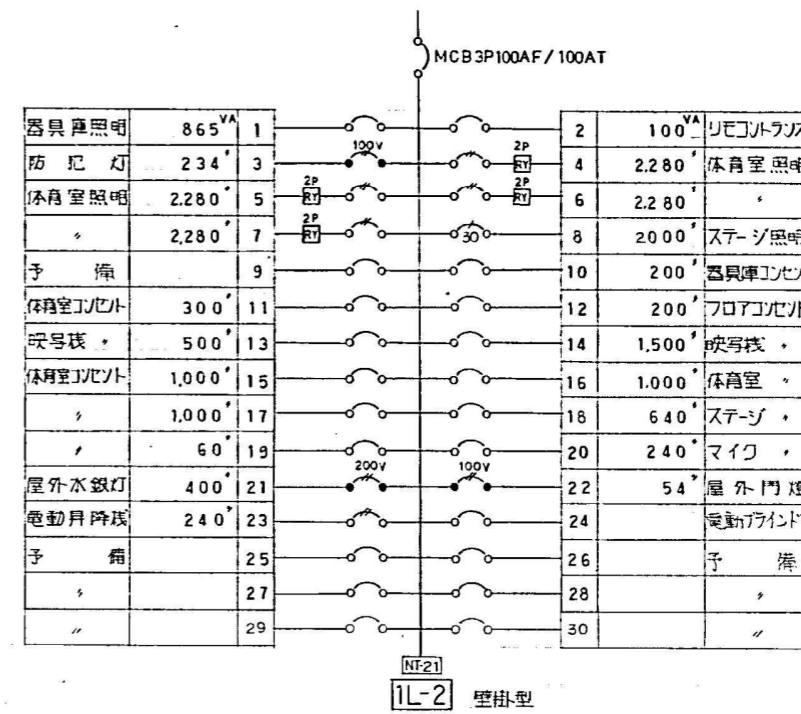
MCB3P100AF/100AT

| 器具庫照明 | 865$^{VA}$ | 1 |
|---|---|---|
| 防犯灯 | 234 | 3 |
| 体育室照明 | 2,280 | 5 |
| 〃 | 2,280 | 7 |
| 予備 | | 9 |
| 体育室コンセント | 300 | 11 |
| 映写機 〃 | 500 | 13 |
| 体育室コンセント | 1,000 | 15 |
| 〃 | 1,000 | 17 |
| 〃 | 60 | 19 |
| 屋外水銀灯 | 400 | 21 |
| 電動昇降機 | 240 | 23 |
| 予備 | | 25 |
| 〃 | | 27 |
| 〃 | | 29 |

100V
2P RY
2P RY
2P RY
2P RY
2P RY
30
200V
100V

| 2 | 100$^{VA}$ | リモコントランス |
|---|---|---|
| 4 | 2,280 | 体育室照明 |
| 6 | 2,280 | 〃 |
| 8 | 2000 | ステージ照明 |
| 10 | 200 | 器具庫コンセント |
| 12 | 200 | フロアコンセント |
| 14 | 1,500 | 映写機 〃 |
| 16 | 1,000 | 体育室 〃 |
| 18 | 640 | ステージ 〃 |
| 20 | 240 | マイク 〃 |
| 22 | 54 | 屋外門灯 |
| 24 | | 電動ブラインド |
| 26 | | 予備 |
| 28 | | 〃 |
| 30 | | 〃 |

NT-21
1L-2 壁掛型